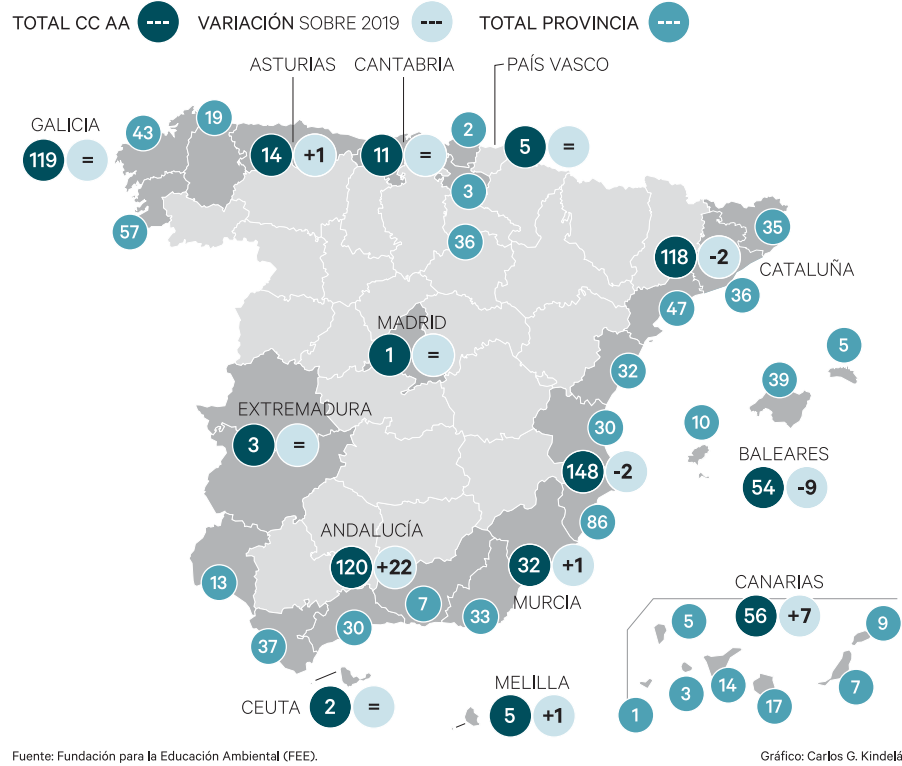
TOTAL CC AA --- VARIACIÓN SOBRE 2019 --- TOTAL PROVINCIA ---

ASTURIAS CANTABRIA PAÍS VASCO

GALICIA
119 =
43 19
57

14 +1
11 =
2
5 =
3
36

118 -2
35
CATALUÑA
36
47

MADRID
1 =

32
5
39
10

EXTREMADURA
3 =

30
148 -2
BALEARES
54 -9
86

ANDALUCÍA
120 +22
13
7
32 +1
MURCIA
33
30
37

CANARIAS
56 +7
5
9
14
3
7
17
1

CEUTA
2 =

MELILLA
5 +1

Fuente: Fundación para la Educación Ambiental (FEE).
Gráfico: Carlos G. Kindelá